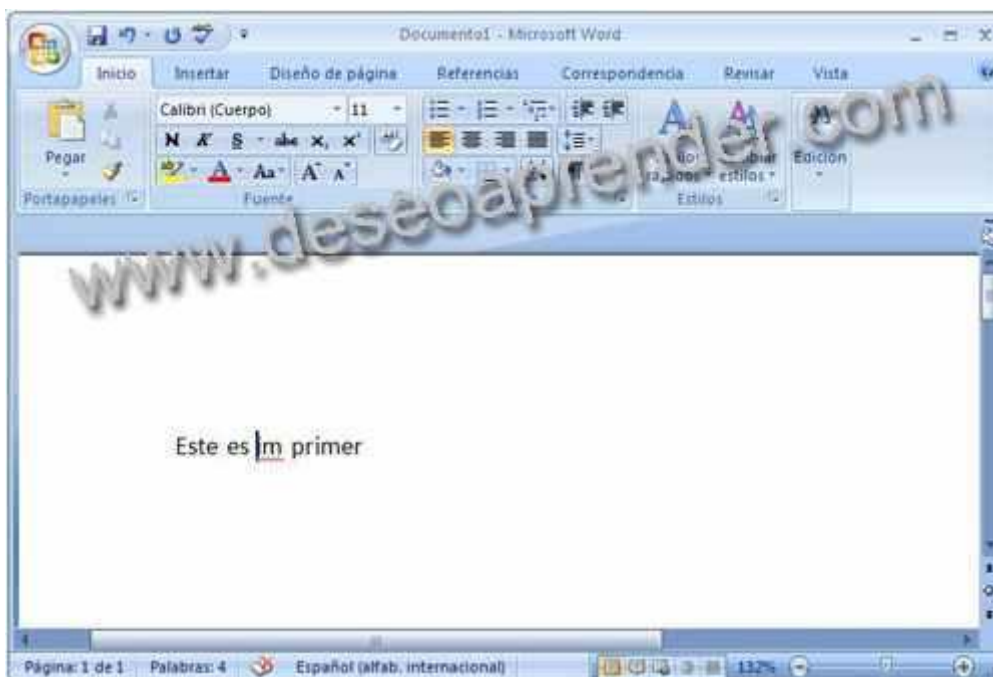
Documento1 - Microsoft Word

Inicio | Insertar | Diseño de página | Referencias | Correspondencia | Revisar | Vista

Pegar
Portapapeles

Calibri (Cuerpo) 11
N K S abe $x_2$ $x^2$
Aa A A
Fuente

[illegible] estilos
Estilos
Edición

www.deseoaprender.com

Este es m primer

Página: 1 de 1 | Palabras: 4 | Español (alfab. internacional) | 132%